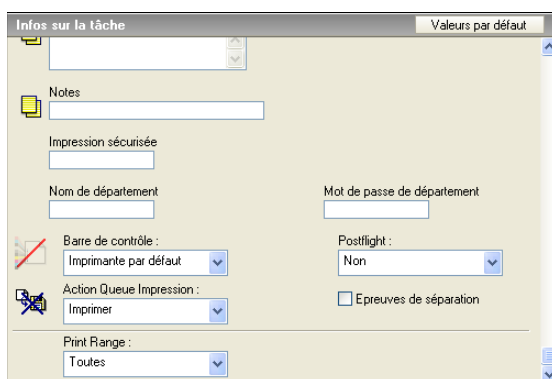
Infos sur la tâche

Valeurs par défaut

Notes

Impression sécurisée

Nom de département

Mot de passe de département

Barre de contrôle :

Imprimante par défaut

Postflight :

Non

Action Queue Impression :

Imprimer

Epreuves de séparation

Print Range :

Toutes